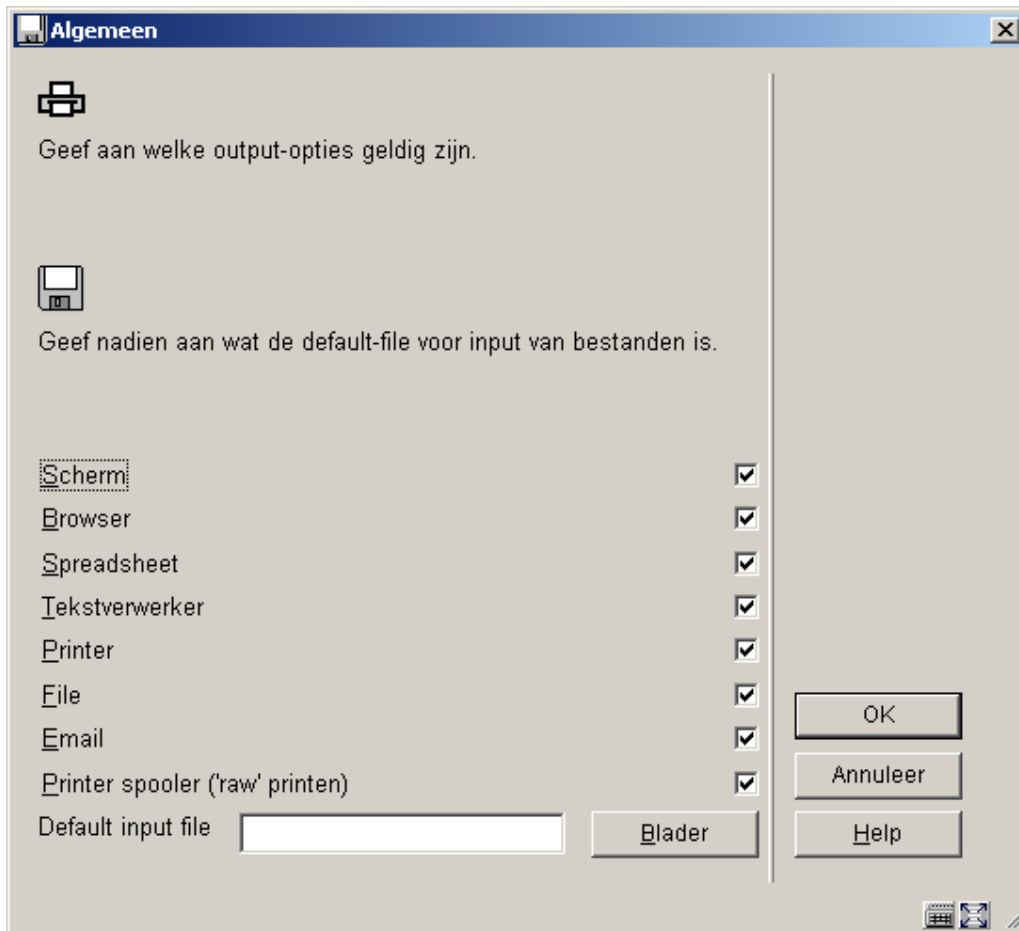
Algemeen

Geef aan welke output-opties geldig zijn.

Geef nadien aan wat de default-file voor input van bestanden is.

Scherm
Browser
Spreadsheet
Tekstverwerker
Printer
File
Email
Printer spooler ('raw' printen)
Default input file

Blader

OK
Annuleer
Help